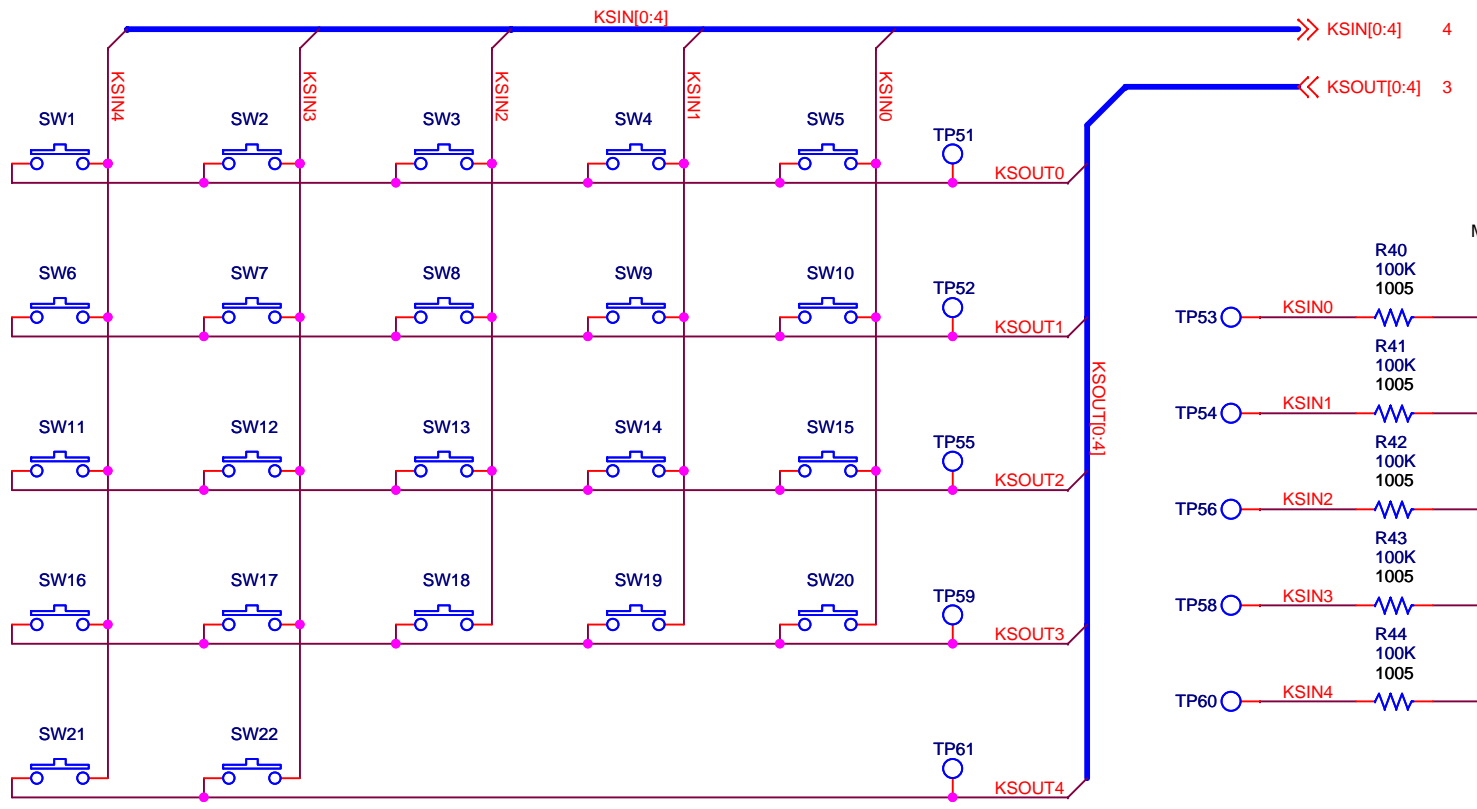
KSIN[0:4]
KSIN[0:4] 4
KSOUT[0:4] 3
KSIN4 KSIN3 KSIN2 KSIN1 KSIN0
SW1 SW2 SW3 SW4 SW5 TP51
KSOUT0
SW6 SW7 SW8 SW9 SW10 TP52
KSOUT1
SW11 SW12 SW13 SW14 SW15 TP55
KSOUT2
SW16 SW17 SW18 SW19 SW20 TP59
KSOUT3
SW21 SW22 TP61
KSOUT4
KSOUT[0:4]
M
R40
100K
1005
TP53 KSIN0
R41
100K
1005
TP54 KSIN1
R42
100K
1005
TP56 KSIN2
R43
100K
1005
TP58 KSIN3
R44
100K
1005
TP60 KSIN4